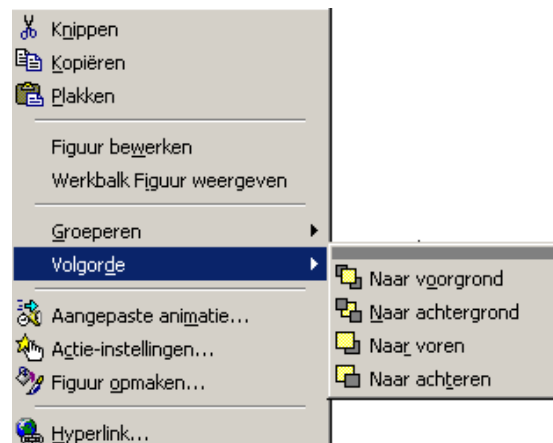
Knippen
Kopiëren
Plakken

Figuur bewerken
Werkbalk Figuur weergeven

Groeperen
Volgorde

Aangepaste animatie...
Actie-instellingen...
Figuur opmaken...

Hyperlink...

Naar voorgrond
Naar achtergrond
Naar voren
Naar achteren